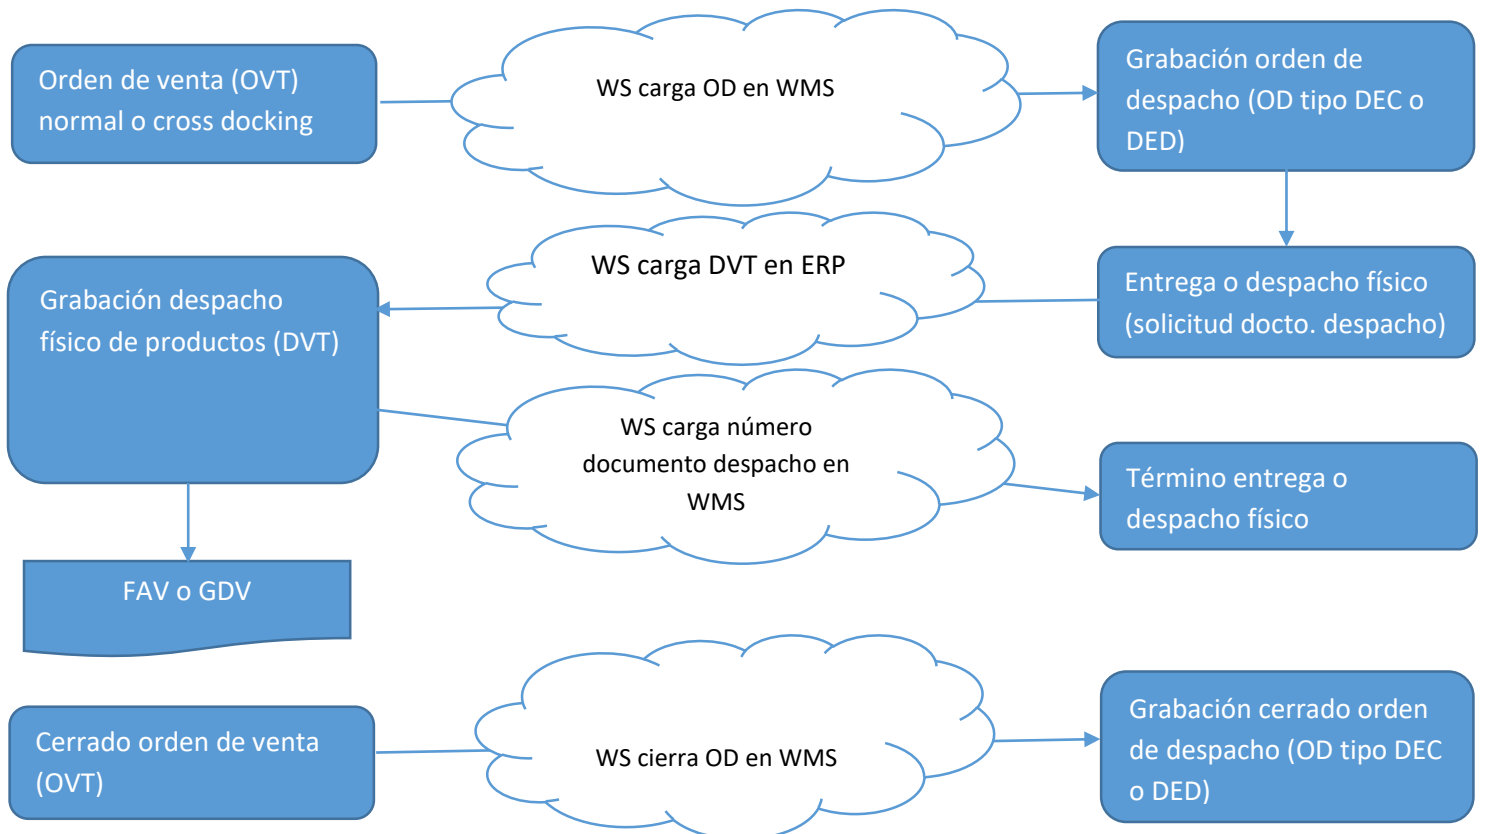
Orden de venta (OVT) normal o cross docking

WS carga OD en WMS

Grabación orden de despacho (OD tipo DEC o DED)

WS carga DVT en ERP

Entrega o despacho físico (solicitud docto. despacho)

Grabación despacho físico de productos (DVT)

WS carga número documento despacho en WMS

Término entrega o despacho físico

FAV o GDV

Cerrado orden de venta (OVT)

WS cierra OD en WMS

Grabación cerrado orden de despacho (OD tipo DEC o DED)